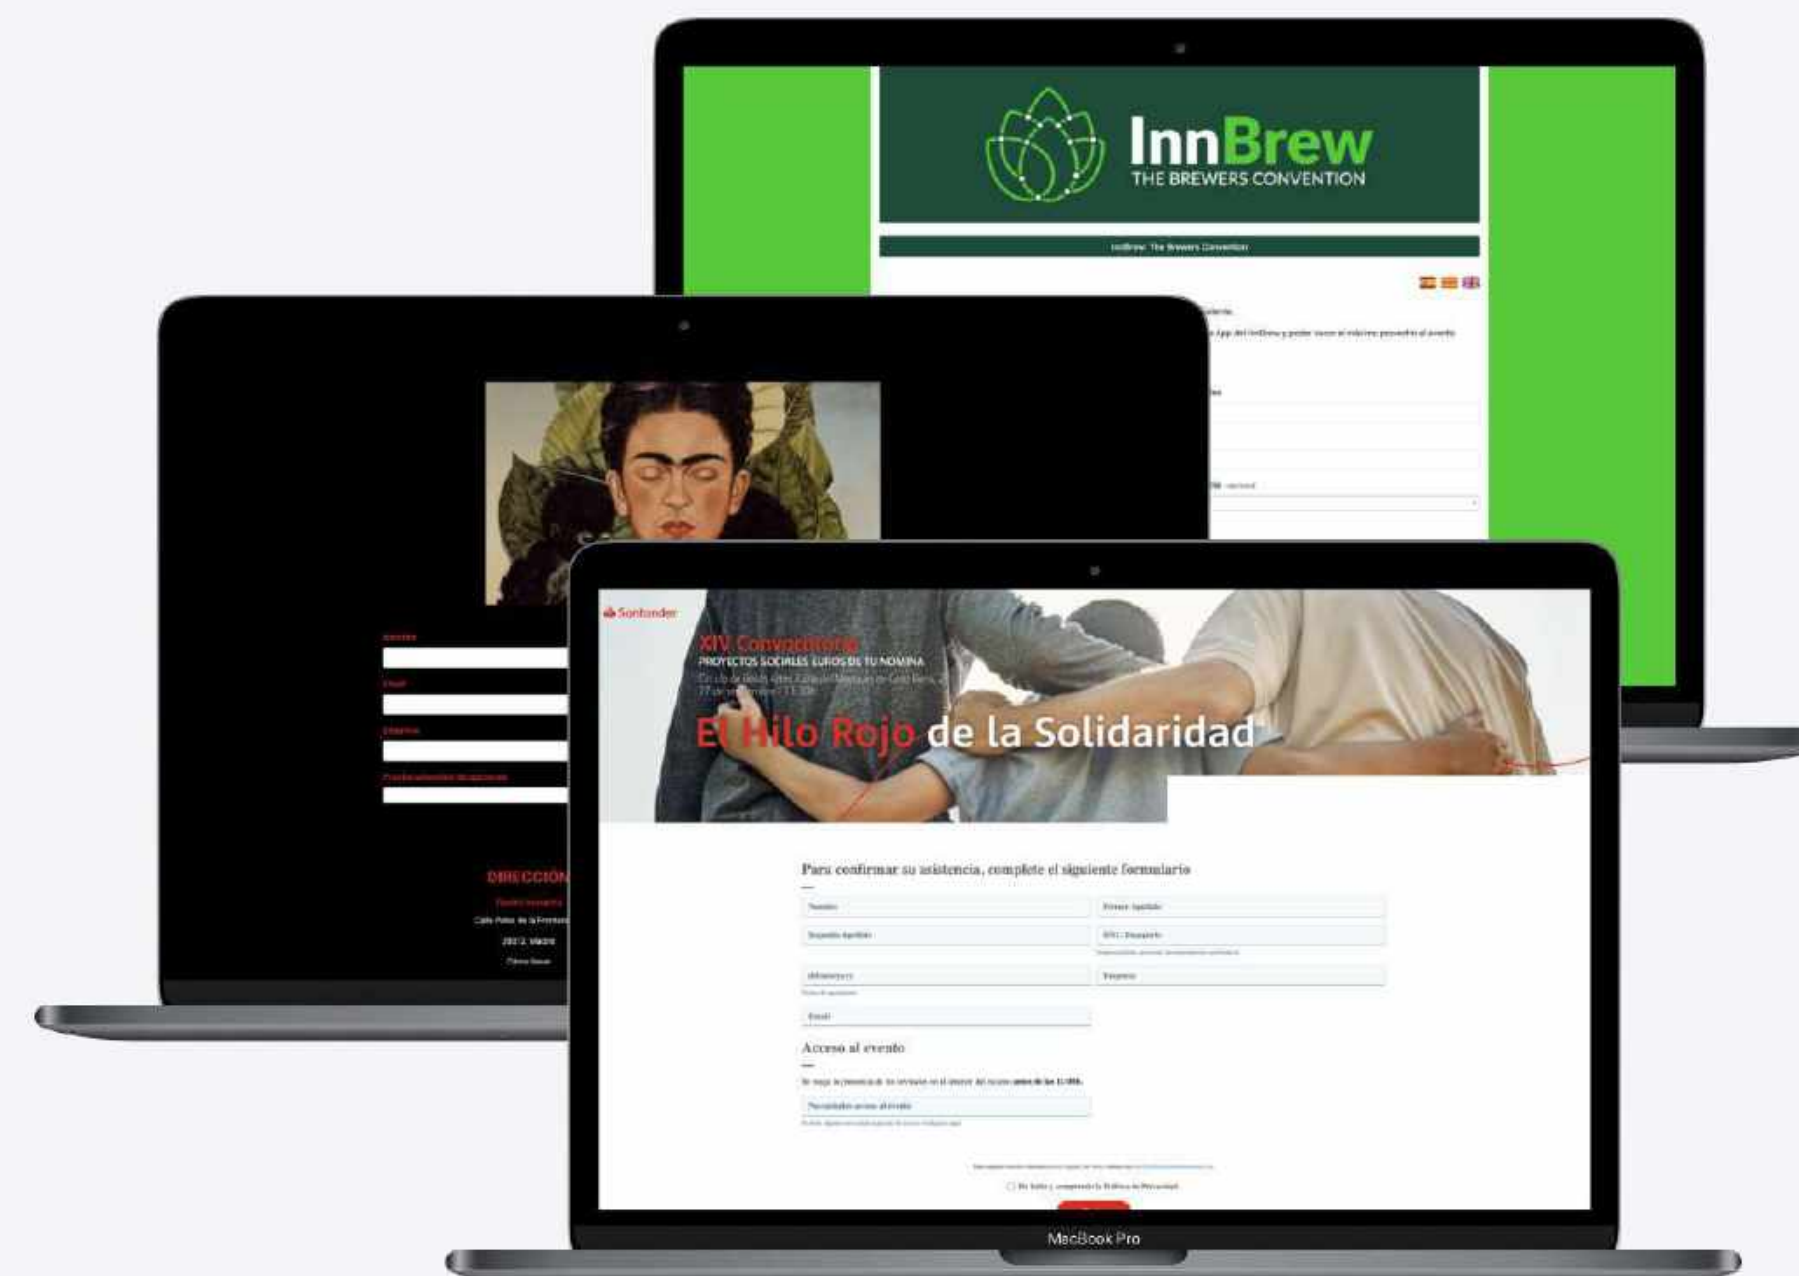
InnBrew
THE BREWERS CONVENTION

InnBrew: The Brewers Convention

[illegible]

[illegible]

DIRECCIÓN
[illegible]
Calle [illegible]
28012, Madrid
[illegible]

Santander
XIV Convocatoria
PROYECTOS SOCIALES EUROS DE TU NÓMINA
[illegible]
El Hilo Rojo de la Solidaridad

Para confirmar su asistencia, complete el siguiente formulario

Nombre
Primer Apellido
Segundo Apellido
DNI / Pasaporte
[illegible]
Empresa
Email

Acceso al evento

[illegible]

Necesidades acceso al evento

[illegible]

He leído y comprendo la Política de Privacidad

MacBook Pro